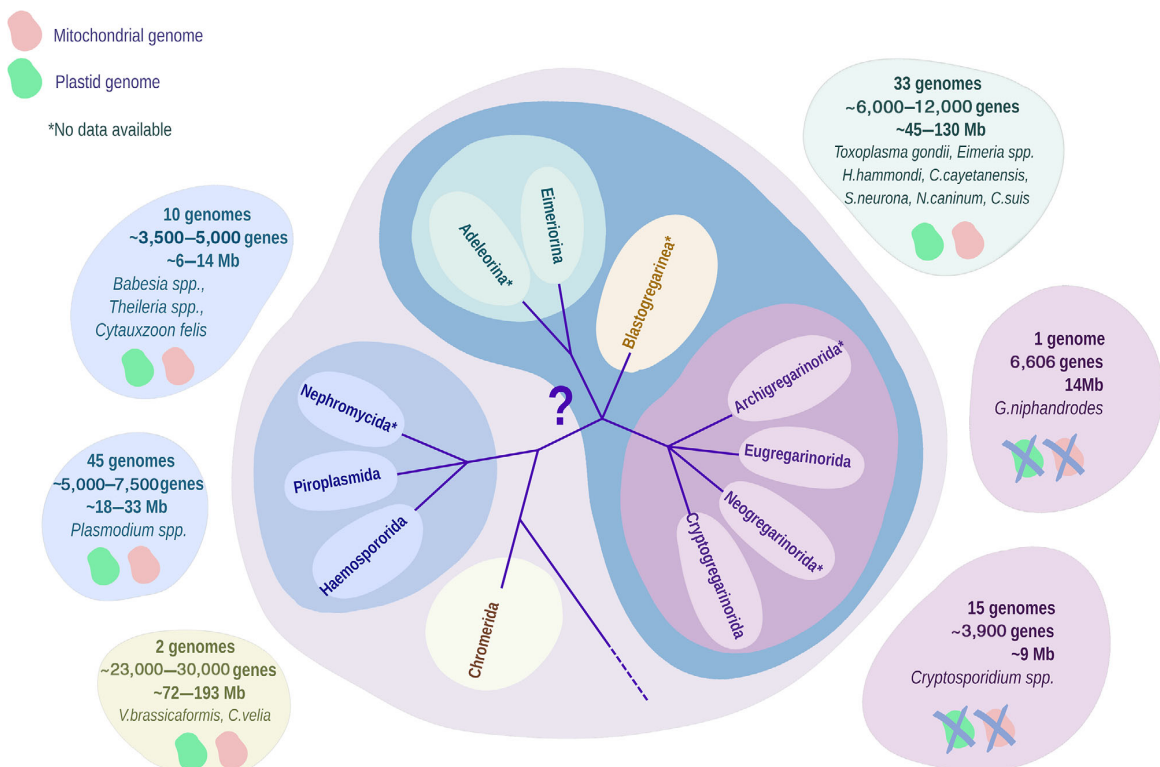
Mitochondrial genome

Plastid genome

*No data available

10 genomes
~3,500–5,000 genes
~6–14 Mb
Babesia spp., Theileria spp., Cytauxzoon felis

45 genomes
~5,000–7,500 genes
~18–33 Mb
Plasmodium spp.

2 genomes
~23,000–30,000 genes
~72–193 Mb
V.brassicaformis, C.velia

33 genomes
~6,000–12,000 genes
~45–130 Mb
Toxoplasma gondii, Eimeria spp. H.hammondi, C.cayetanensis, S.neurona, N.caninum, C.suis

1 genome
6,606 genes
14Mb
G.niphandrodes

15 genomes
~3,900 genes
~9 Mb
Cryptosporidium spp.

Adeleorina*

Eimeriorina

Blastogregarinea*

Archigregarinorida*

Eugregarinorida

Neogregarinorida*

Cryptogregarinorida

?

Nephromycida*

Piroplasmida

Haemospororida

Chromerida